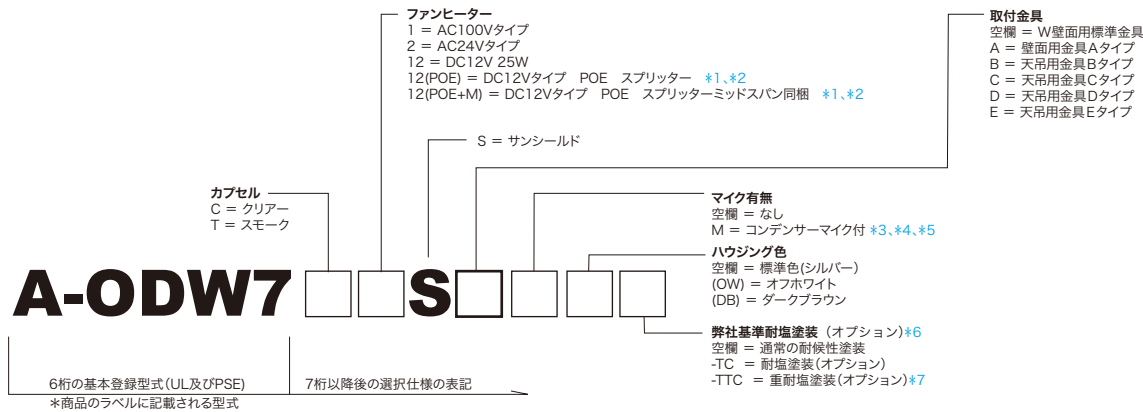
ファンヒーター
1 = AC100Vタイプ
2 = AC24Vタイプ
12 = DC12V 25W
12(POE) = DC12Vタイプ POE スプリッター ＊1、＊2
12(POE+M) = DC12Vタイプ POE スプリッターミッドスパン同梱 ＊1、＊2

取付金具
空欄 = W壁面用標準金具
A = 壁面用金具Aタイプ
B = 天吊用金具Bタイプ
C = 天吊用金具Cタイプ
D = 天吊用金具Dタイプ
E = 天吊用金具Eタイプ

S = サンシールド

カプセル
C = クリアー
T = スモーク

マイク有無
空欄 = なし
M = コンデンサーマイク付 ＊3、＊4、＊5

ハウジング色
空欄 = 標準色(シルバー)
(OW) = オフホワイト
(DB) = ダークブラウン

A-ODW7 S

弊社基準耐塩塗装（オプション）＊6
空欄 = 通常の耐候性塗装
-TC = 耐塩塗装(オプション)
-TTC = 重耐塩塗装(オプション)＊7

6桁の基本登録型式（UL及びPSE）
＊商品のラベルに記載される型式

7桁以降後の選択仕様の表記